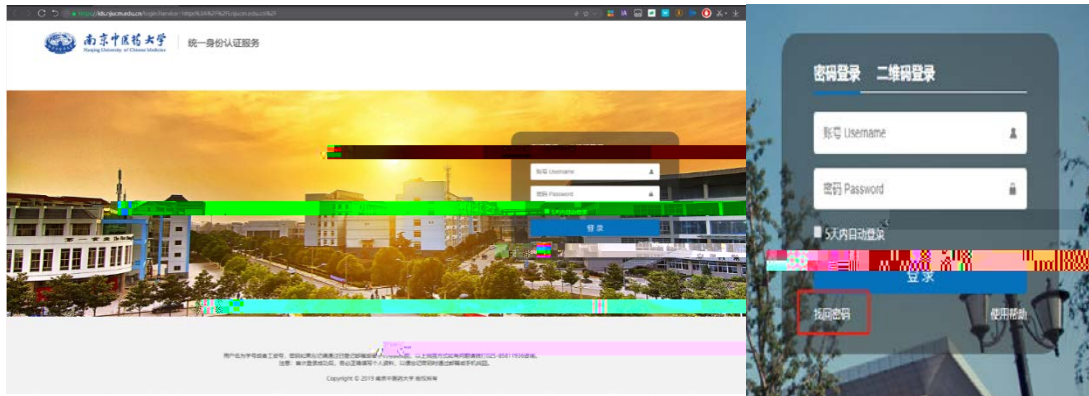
https://ids.njucm.edu.cn/login?service=https%3A%2F%2Fs.njucm.edu.cn%2F

南京中医药大学
Nanjing University of Chinese Medicine
统一身份认证服务

账号 Username
密码 Password
登录

用户名为学号或教工号，密码初始为证件号后6位。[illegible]
注意：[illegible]
Copyright © 2019 南京中医药大学 版权所有

密码登录 二维码登录
账号 Username
密码 Password
5天内自动登录
登录
找回密码
使用帮助